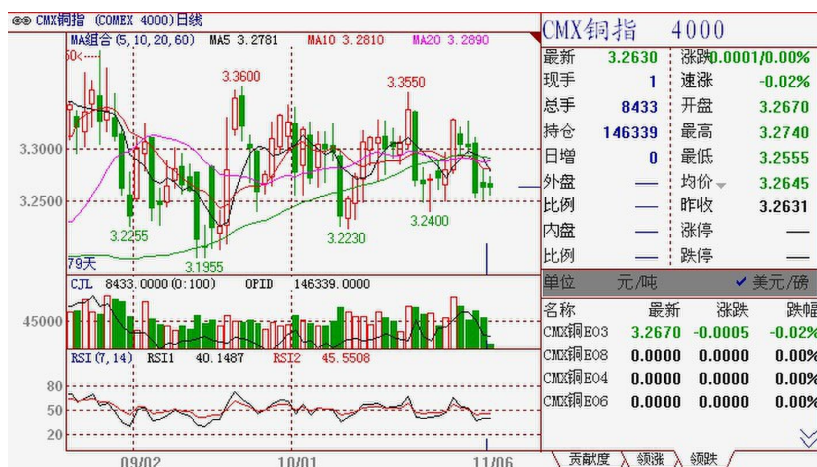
CMX铜指 (COMEX 4000)日线
MA组合(5,10,20,60) MA5 3.2781 MA10 3.2810 MA20 3.2890
60<
3.3600
3.3550
3.3000
3.2500
3.2255
3.1955
3.2230
3.2400
79天
CJL 8433.0000(0:100) OPID 146339.0000
45000
RSI(7,14) RSI1 40.1487 RSI2 45.5508
80
50
20
09/02
10/01
11/06

CMX铜指 4000

| 最新 | 3.2630 | 涨跌 | 0.0001/0.00% |
|---|---|---|---|
| 现手 | 1 | 速涨 | -0.02% |
| 总手 | 8433 | 开盘 | 3.2670 |
| 持仓 | 146339 | 最高 | 3.2740 |
| 日增 | 0 | 最低 | 3.2555 |
| 外盘 | — | 均价 | 3.2645 |
| 比例 | — | 昨收 | 3.2631 |
| 内盘 | — | 涨停 | — |
| 比例 | — | 跌停 | — |

单位 元/吨 ✔美元/磅

| 名称 | 最新 | 涨跌 | 跌幅 |
|---|---|---|---|
| CMX铜E03 | 3.2670 | -0.0005 | -0.02% |
| CMX铜E08 | 0.0000 | 0.0000 | 0.00% |
| CMX铜E04 | 0.0000 | 0.0000 | 0.00% |
| CMX铜E06 | 0.0000 | 0.0000 | 0.00% |

贡献度 领涨 领跌